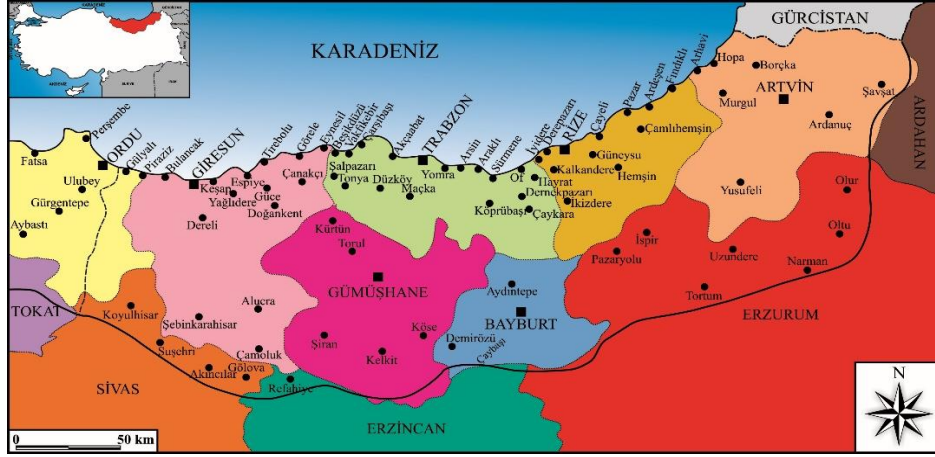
GÜRCİSTAN
KARADENİZ
ARDAHAN
Perşembe
ORDU
Fatsa
Ulubey
Gürgentepe
Aybastı
Gülyalı
Piraziz
Bulancak
GİRESUN
Keşap
Espiye
Tirebolu
Görele
Eynesil
Beşikdüzü
Vakfıkebir
Çarşıbaşı
Akçaabat
TRABZON
Yomra
Arsin
Araklı
Sürmene
Of
İyidere
Derepazarı
RİZE
Çayeli
Pazar
Ardeşen
Fındıklı
Arhavi
Hopa
Borçka
ARTVİN
Murgul
Şavşat
Ardanuç
Çamlıhemşin
Güneysu
Hemşin
Kalkandere
Hayrat
Dernekpazarı
Köprübaşı
Çaykara
İkizdere
Yusufeli
Olur
Oltu
Yağlıdere
Güce
Doğankent
Çanakçı
Şalpazarı
Tonya
Düzköy
Maçka
Dereli
Kürtün
Torul
GÜMÜŞHANE
İspir
Pazaryolu
Uzundere
Narman
Tortum
ERZURUM
Aydıntepe
BAYBURT
Demirözü
Çaybaşı
Köse
Kelkit
Şiran
Alucra
Şebinkarahisar
Koyulhisar
TOKAT
Suşehri
Çamoluk
Gölova
Akıncılar
Refahiye
SİVAS
ERZİNCAN
N
0
50 km